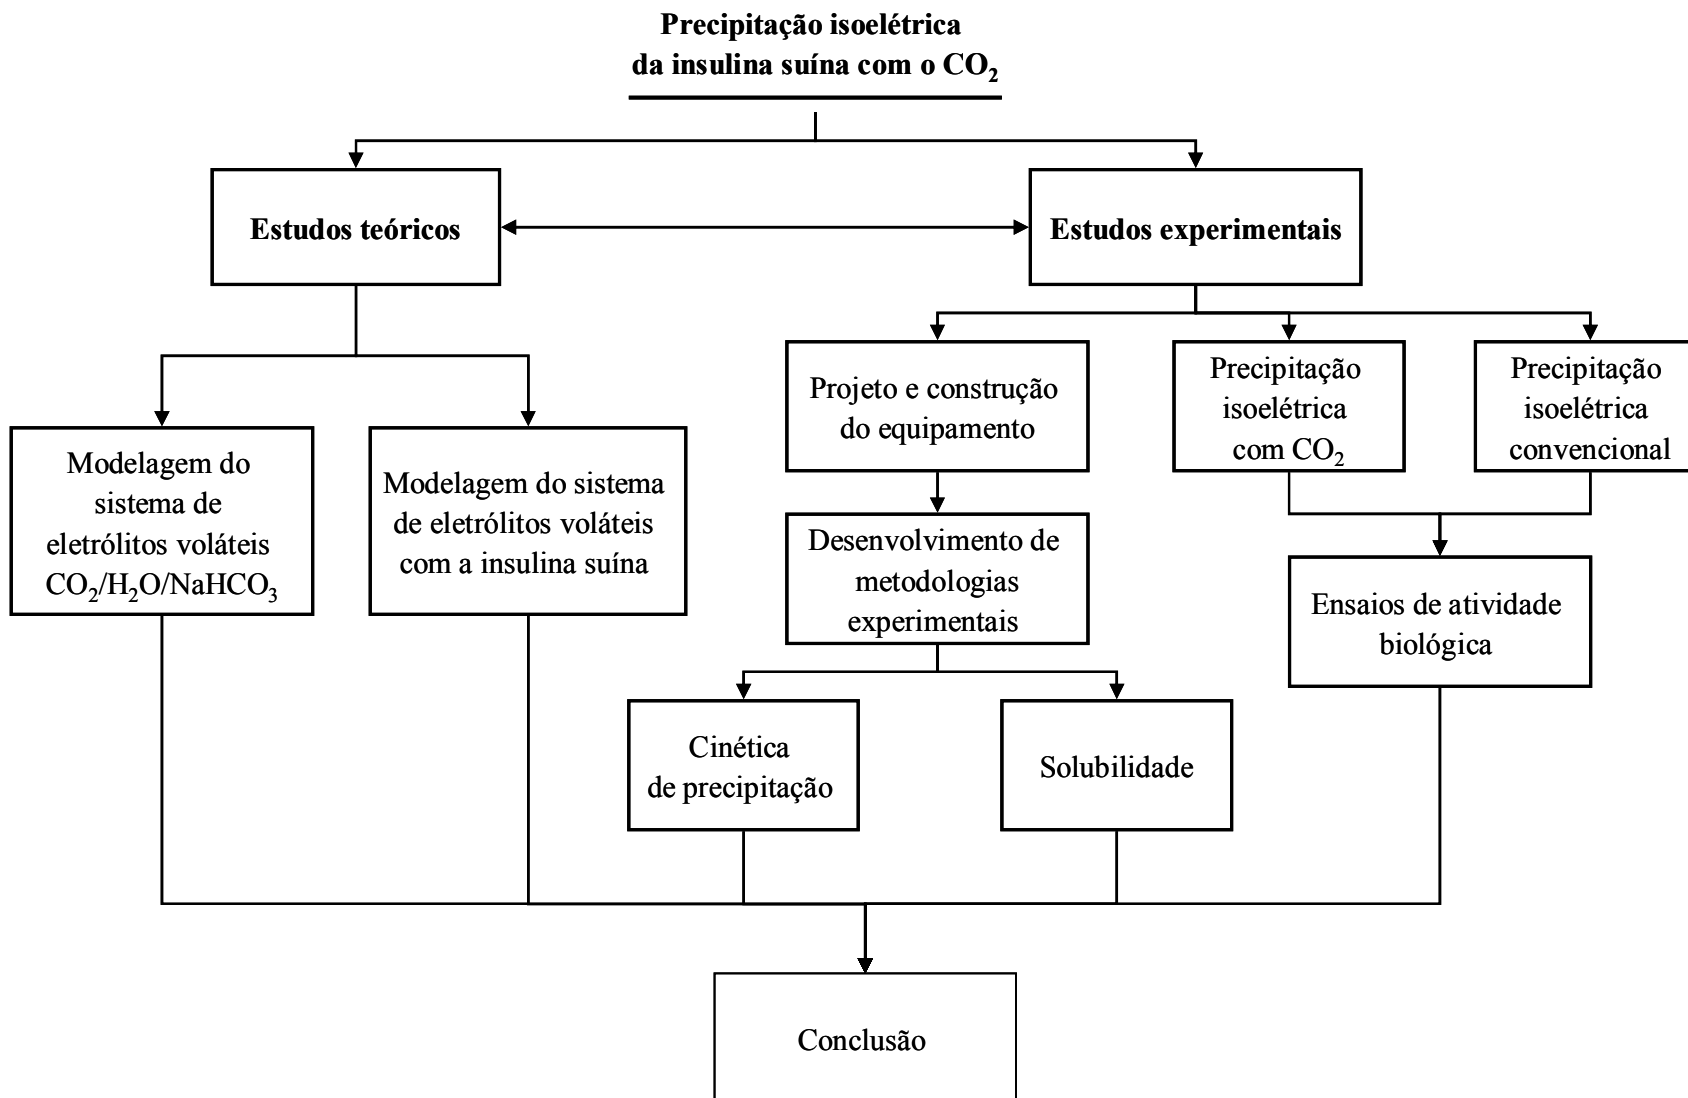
Precipitação isoelétrica
da insulina suína com o $CO_2$

Estudos teóricos

Estudos experimentais

Modelagem do sistema de eletrólitos voláteis $CO_2/H_2O/NaHCO_3$

Modelagem do sistema de eletrólitos voláteis com a insulina suína

Projeto e construção do equipamento

Precipitação isoelétrica com $CO_2$

Precipitação isoelétrica convencional

Desenvolvimento de metodologias experimentais

Ensaios de atividade biológica

Cinética de precipitação

Solubilidade

Conclusão